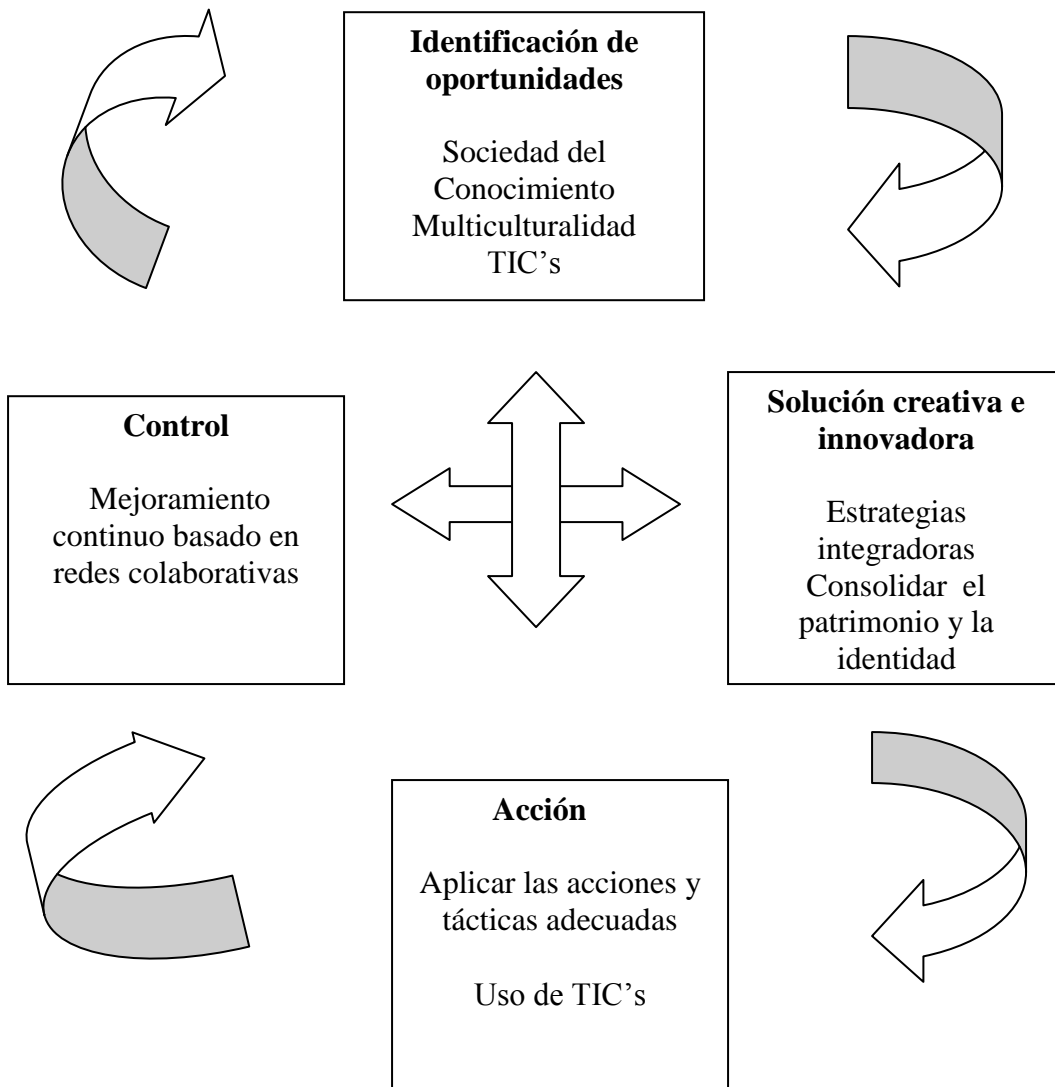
**Identificación de oportunidades**

Sociedad del Conocimiento
Multiculturalidad
TIC's

**Control**

Mejoramiento continuo basado en redes colaborativas

**Solución creativa e innovadora**

Estrategias integradoras
Consolidar el patrimonio y la identidad

**Acción**

Aplicar las acciones y tácticas adecuadas

Uso de TIC's